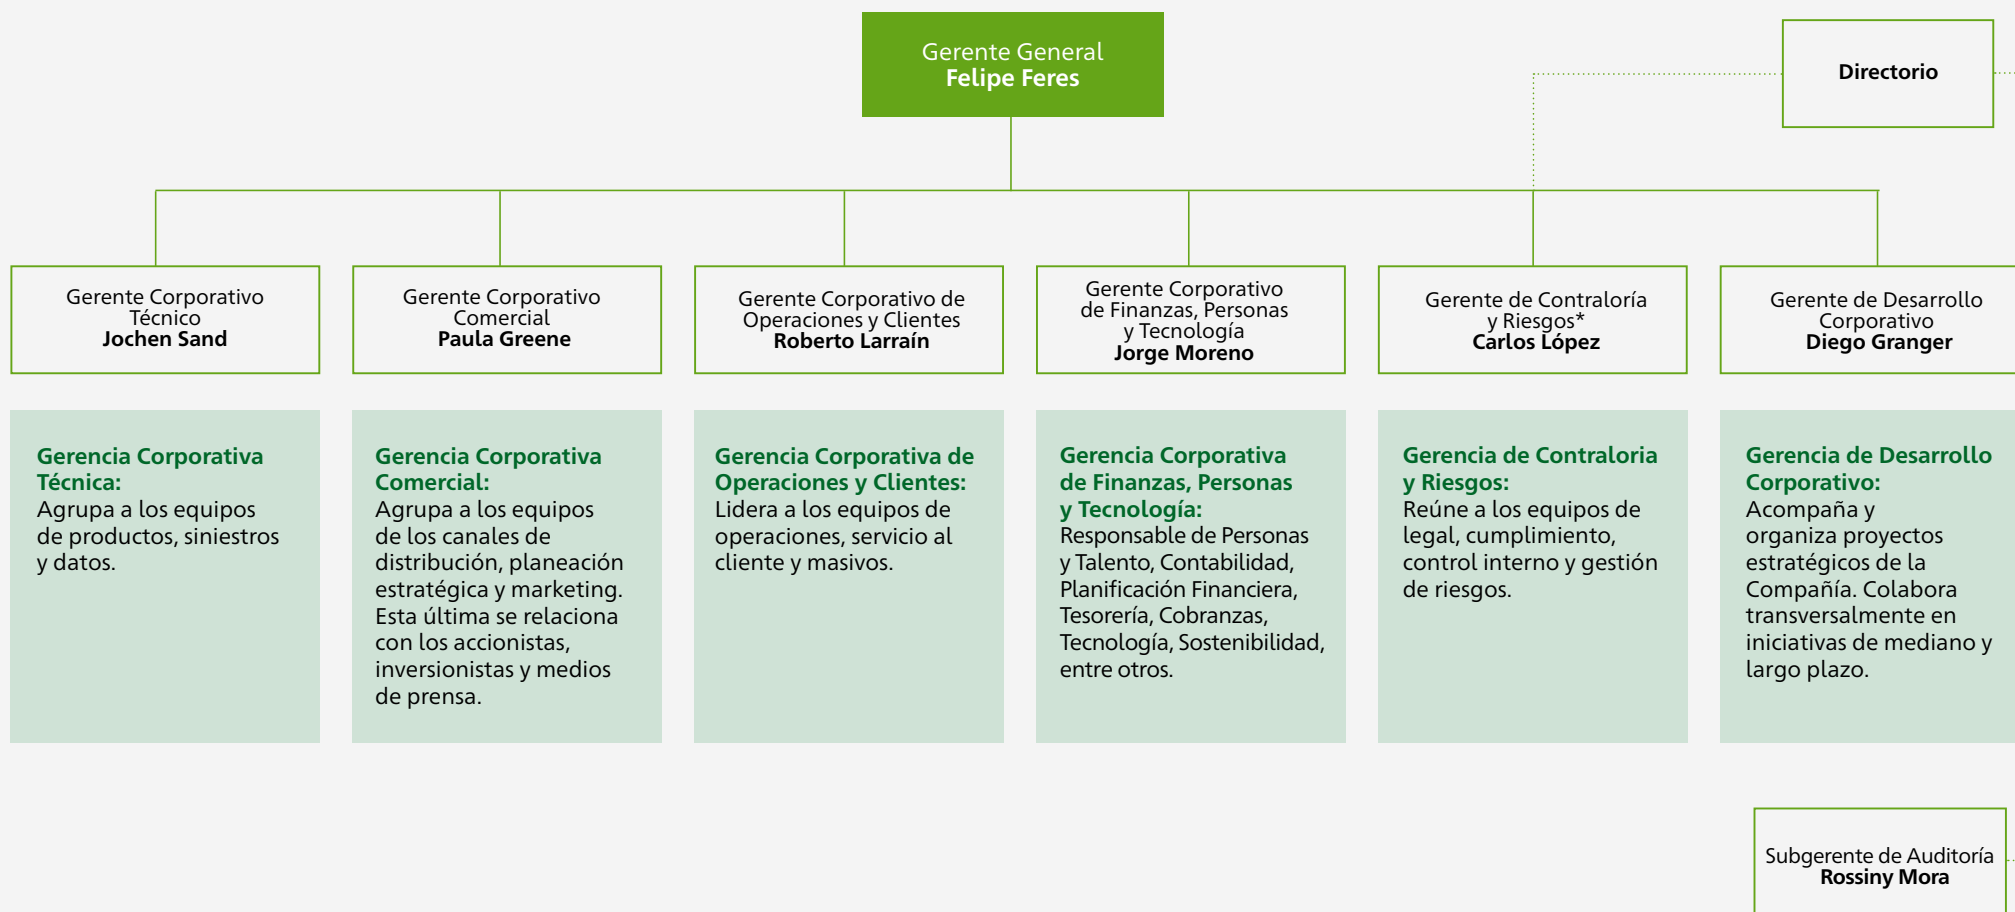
Gerente General
Felipe Feres

Directorio

Gerente Corporativo Técnico
Jochen Sand

Gerente Corporativo Comercial
Paula Greene

Gerente Corporativo de Operaciones y Clientes
Roberto Larraín

Gerente Corporativo de Finanzas, Personas y Tecnología
Jorge Moreno

Gerente de Contraloría y Riesgos*
Carlos López

Gerente de Desarrollo Corporativo
Diego Granger

Gerencia Corporativa Técnica:
Agrupa a los equipos de productos, siniestros y datos.

Gerencia Corporativa Comercial:
Agrupa a los equipos de los canales de distribución, planeación estratégica y marketing. Esta última se relaciona con los accionistas, inversionistas y medios de prensa.

Gerencia Corporativa de Operaciones y Clientes:
Lidera a los equipos de operaciones, servicio al cliente y masivos.

Gerencia Corporativa de Finanzas, Personas y Tecnología:
Responsable de Personas y Talento, Contabilidad, Planificación Financiera, Tesorería, Cobranzas, Tecnología, Sostenibilidad, entre otros.

Gerencia de Contraloria y Riesgos:
Reúne a los equipos de legal, cumplimiento, control interno y gestión de riesgos.

Gerencia de Desarrollo Corporativo:
Acompaña y organiza proyectos estratégicos de la Compañía. Colabora transversalmente en iniciativas de mediano y largo plazo.

Subgerente de Auditoría
Rossiny Mora